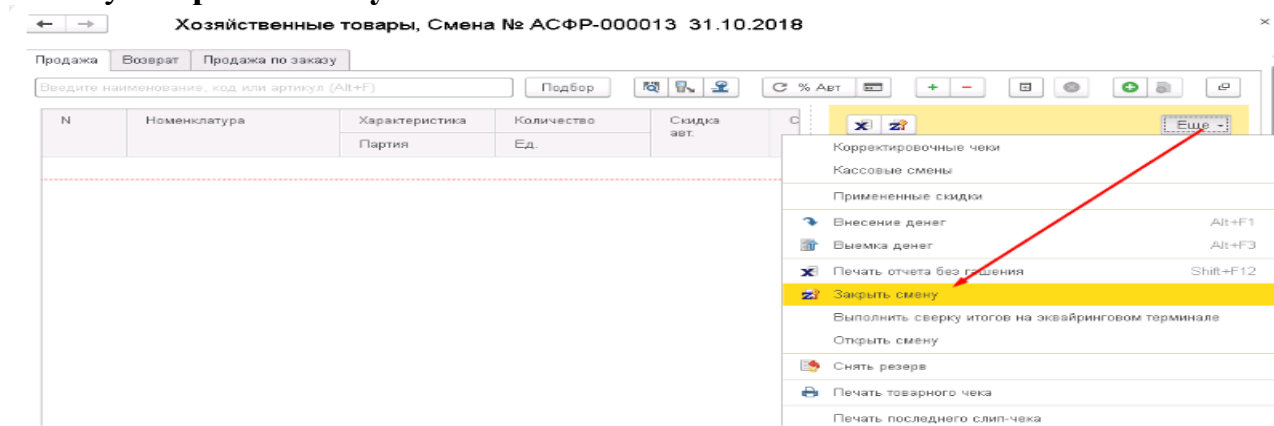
Хозяйственные товары, Смена № АСФР-000013 31.10.2018

Продажа | Возврат | Продажа по заказу

Введите наименование, код или артикул (Alt+F)

Подбор

% Авт

Еще

| N | Номенклатура | Характеристика | Количество | Скидка авт. | С |
|---|---|---|---|---|---|
| | | Партия | Ед. | | |

Корректировочные чеки
Кассовые смены
Примененные скидки
Внесение денег Alt+F1
Выемка денег Alt+F3
Печать отчета без гашения Shift+F12
Закрыть смену
Выполнить сверку итогов на эквайринговом терминале
Открыть смену
Снять резерв
Печать товарного чека
Печать последнего слип-чека